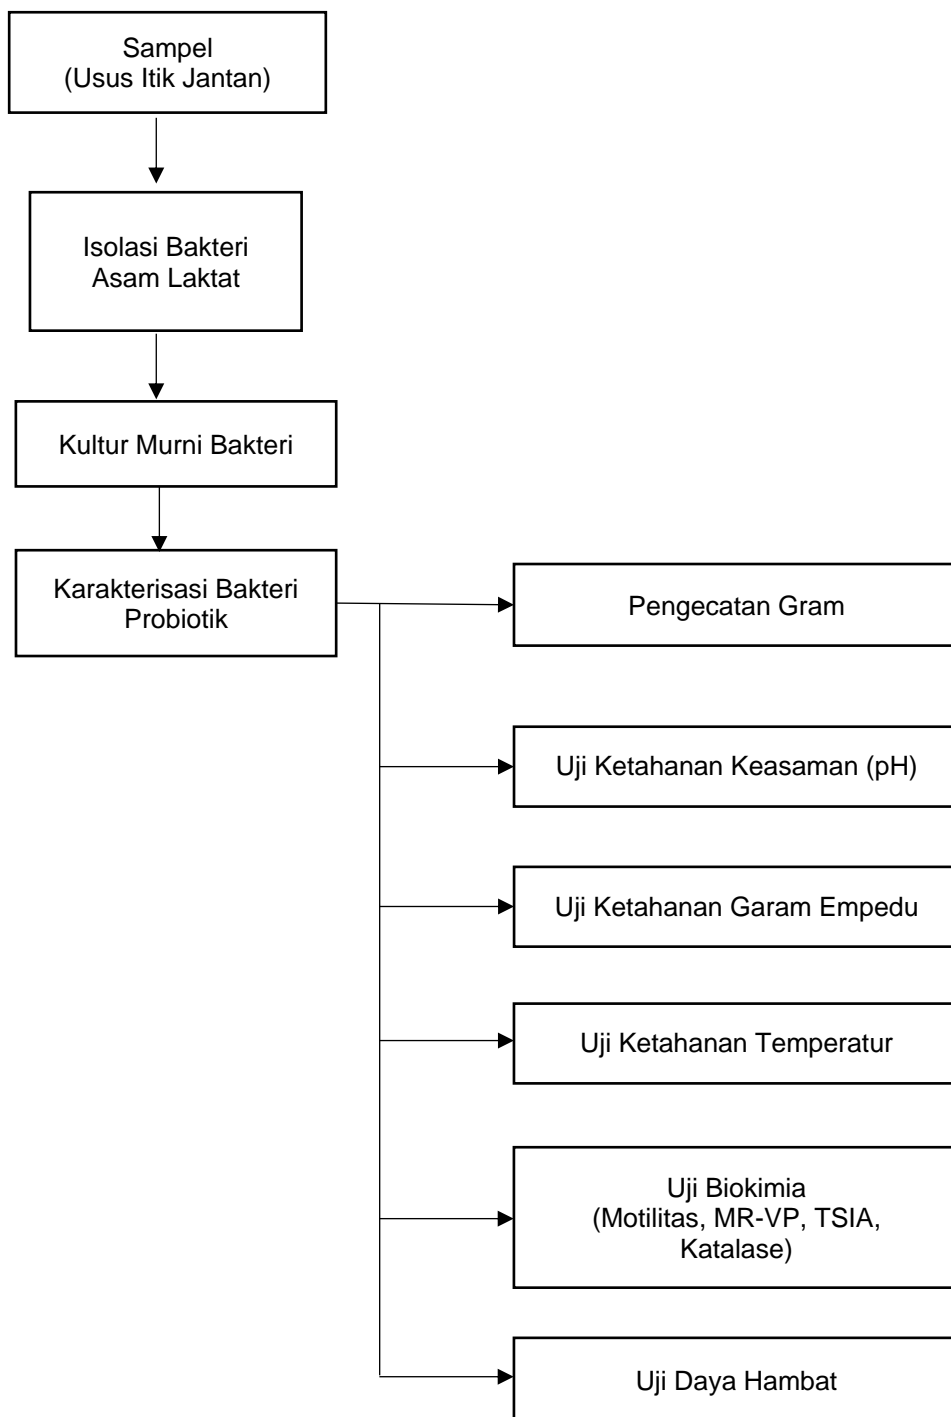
Sampel
(Usus Itik Jantan)

Isolasi Bakteri
Asam Laktat

Kultur Murni Bakteri

Karakterisasi Bakteri
Probiotik

Pengecatan Gram

Uji Ketahanan Keasaman (pH)

Uji Ketahanan Garam Empedu

Uji Ketahanan Temperatur

Uji Biokimia
(Motilitas, MR-VP, TSIA,
Katalase)

Uji Daya Hambat